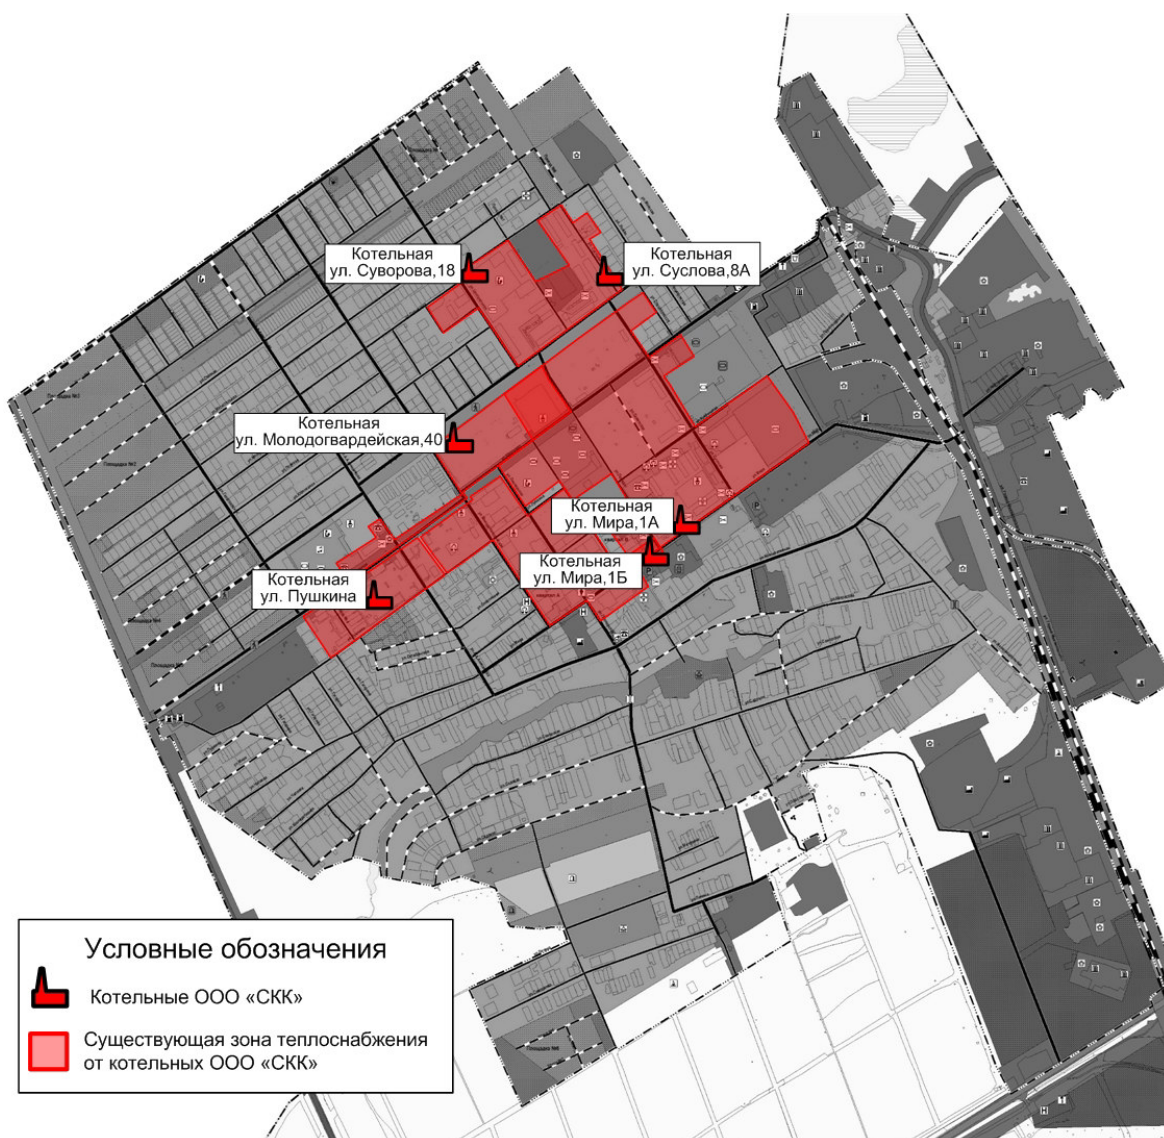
Котельная
ул. Суворова,18

Котельная
ул. Суслова,8А

Котельная
ул. Молодогвардейская,40

Котельная
ул. Мира,1А

Котельная
ул. Мира,1Б

Котельная
ул. Пушкина

Условные обозначения

Котельные ООО «СКК»

Существующая зона теплоснабжения от котельных ООО «СКК»